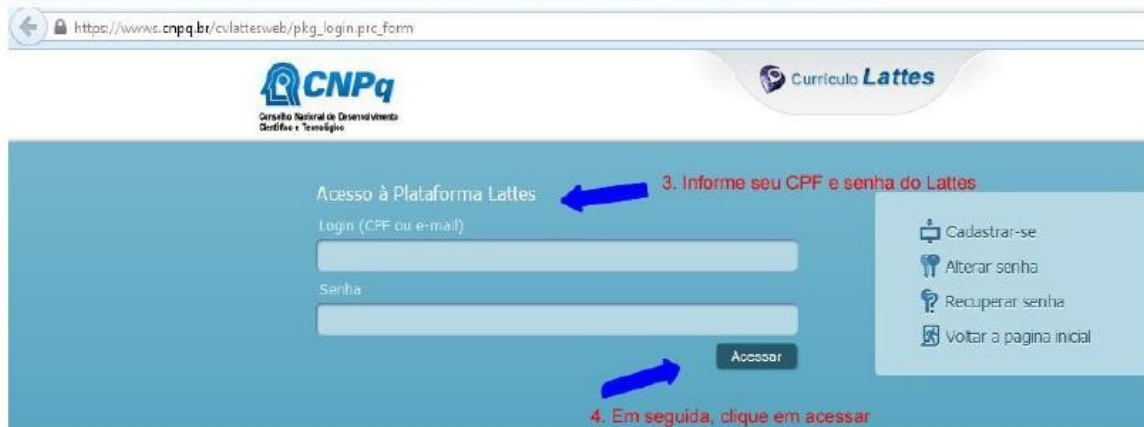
https://wwws.cnpq.br/cvlattesweb/pkg_login.prc_form

CNPq
Conselho Nacional de Desenvolvimento Científico e Tecnológico

Currículo Lattes

Acesso à Plataforma Lattes

3. Informe seu CPF e senha do Lattes

Login (CPF ou e-mail)

Senha

Acessar

Cadastrar-se

Alterar senha

Recuperar senha

Voltar a pagina inicial

4. Em seguida, clique em acessar